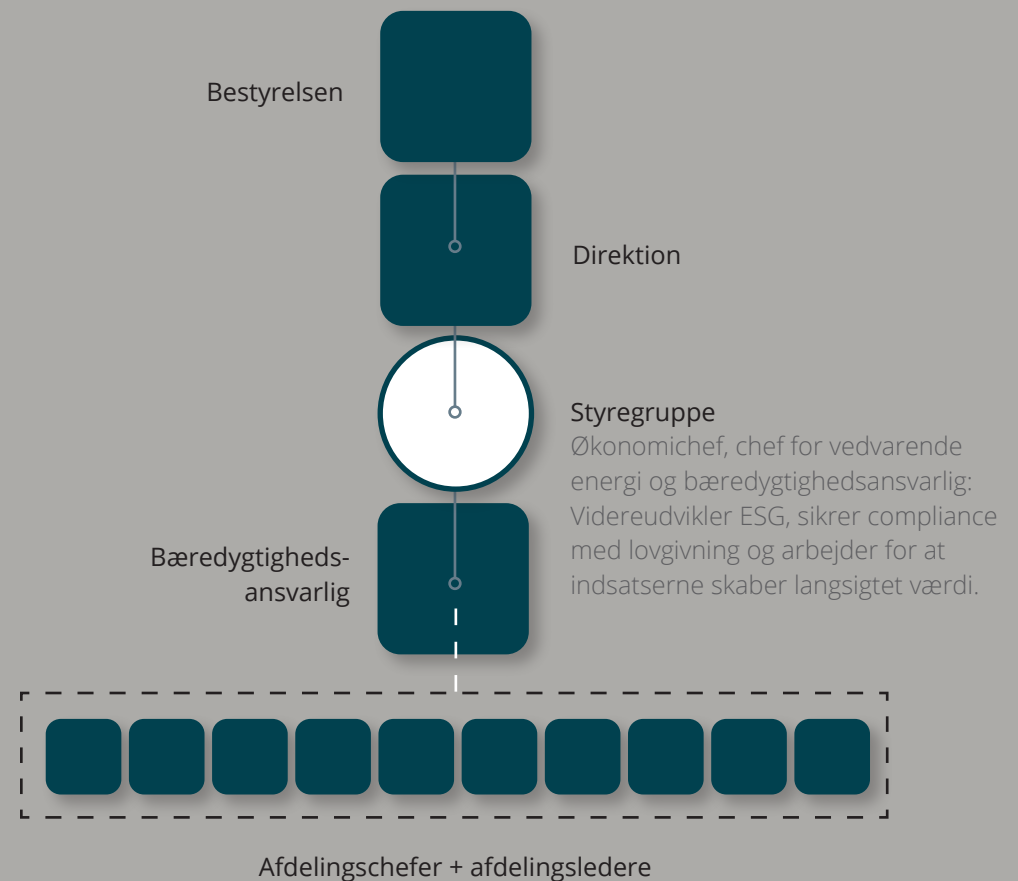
Bestyrelsen

Direktion

Styregruppe
Økonomichef, chef for vedvarende energi og bæredygtighedsansvarlig: Videreudvikler ESG, sikrer compliance med lovgivning og arbejder for at indsatserne skaber langsigtet værdi.

Bæredygtighedsansvarlig

Afdelingschefer + afdelingsledere